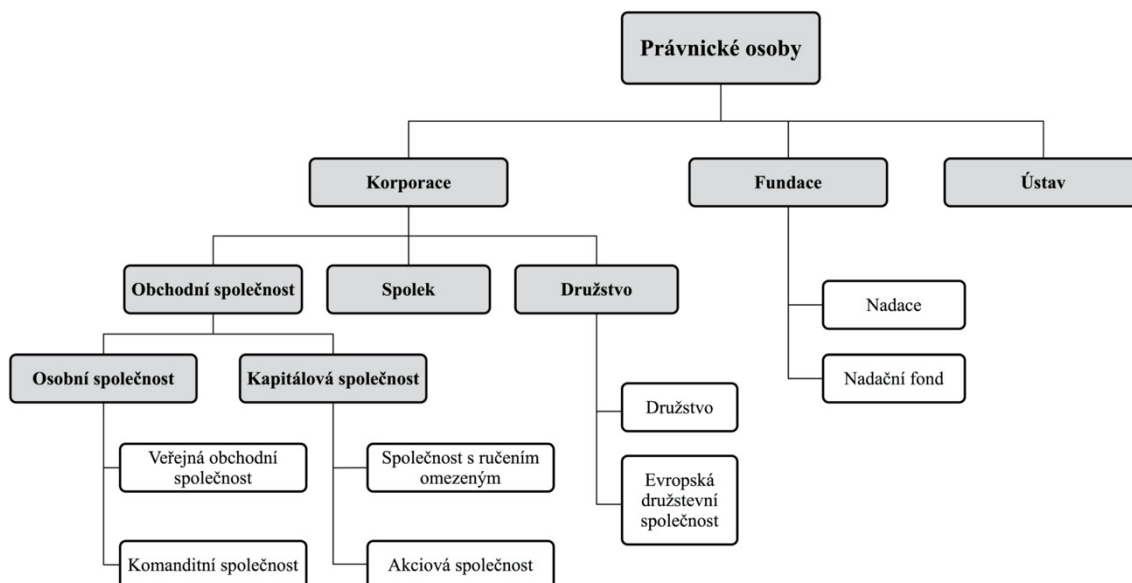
Právnické osoby

Korporace

Fundace

Ústav

Obchodní společnost

Spolek

Družstvo

Nadace

Nadační fond

Osobní společnost

Kapitálová společnost

Družstvo

Evropská družstevní společnost

Veřejná obchodní společnost

Komanditní společnost

Společnost s ručením omezeným

Akciová společnost